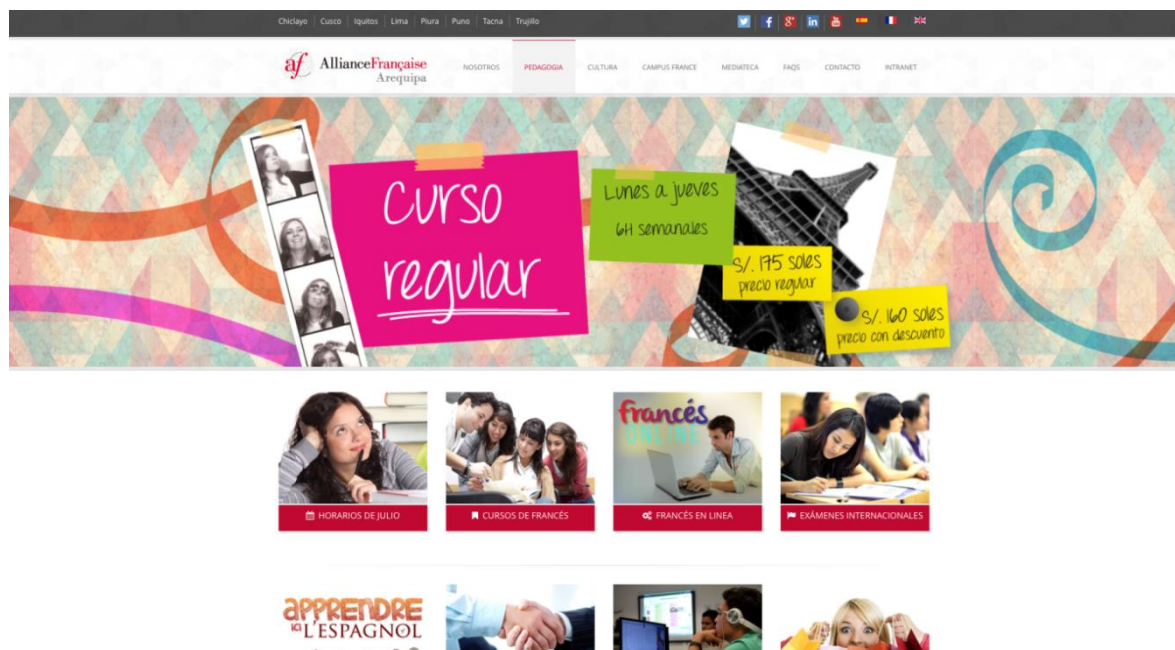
Chiclayo | Cusco | Iquitos | Lima | Piura | Puno | Tacna | Trujillo

af AllianceFrançaise Arequipa

NOSOTROS PEDAGOGIA CULTURA CAMPUS FRANCE MEDIATECA FAQS CONTACTO INTRANET

Curso regular

Lunes a jueves
6H semanales

S/. 175 soles
precio regular

S/. 160 soles
precio con descuento

HORARIOS DE JULIO

CURSOS DE FRANCÉS

Francés ONLINE

FRANCÉS EN LINEA

EXÁMENES INTERNACIONALES

APPRENDRE ici L'ESPAGNOL